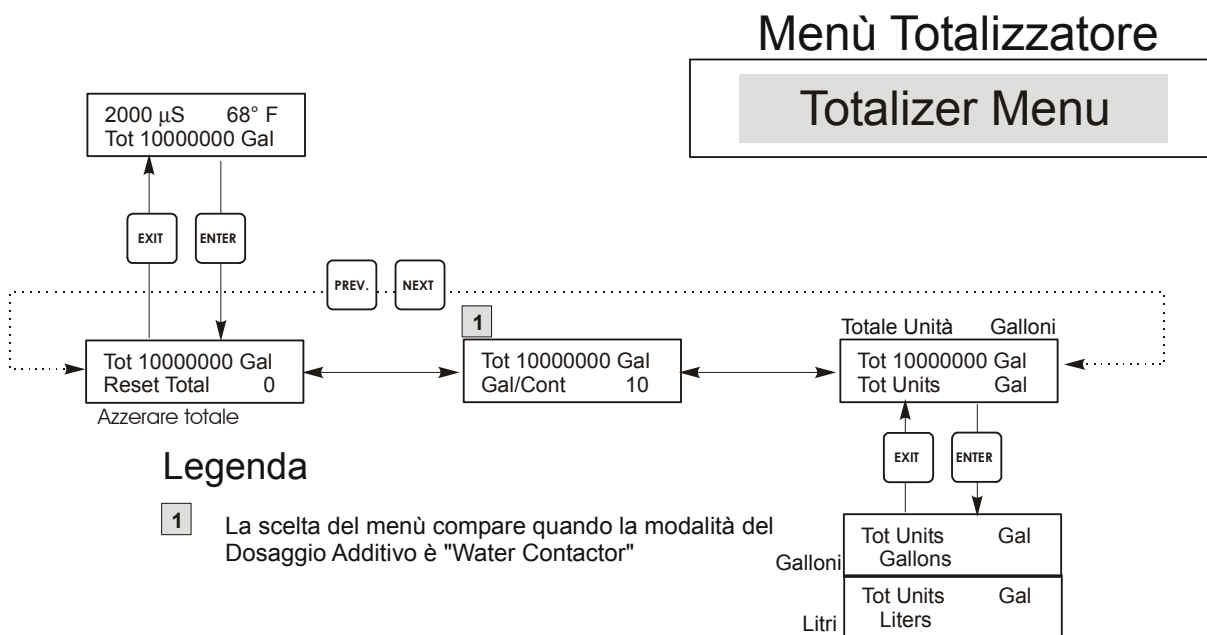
Menù Totalizzatore

Totalizer Menu

2000 µS 68° F
Tot 10000000 Gal

EXIT

ENTER

PREV.

NEXT

Tot 10000000 Gal
Reset Total 0

Azzerare totale

1

Tot 10000000 Gal
Gal/Cont 10

Totale Unità Galloni

Tot 10000000 Gal
Tot Units Gal

EXIT

ENTER

Legenda

1 La scelta del menù compare quando la modalità del Dosaggio Additivo è "Water Contactor"

Tot Units Gal
Gallons

Galloni

Tot Units Gal
Liters

Litri